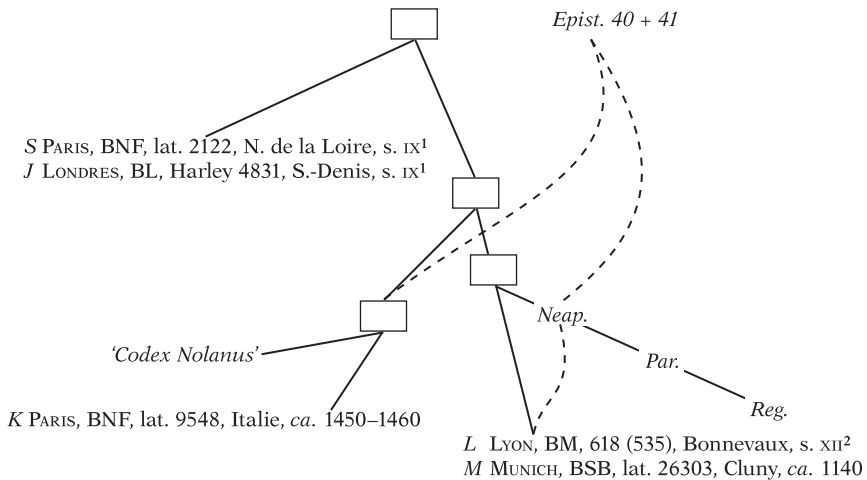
Epist. 40 + 41

S Paris, BNF, lat. 2122, N. de la Loire, s. ix$^1$
J Londres, BL, Harley 4831, S.-Denis, s. ix$^1$

Neap.

'Codex Nolanus'

Par.

Reg.

K Paris, BNF, lat. 9548, Italie, ca. 1450–1460

L Lyon, BM, 618 (535), Bonnevaux, s. xii$^2$
M Munich, BSB, lat. 26303, Cluny, ca. 1140